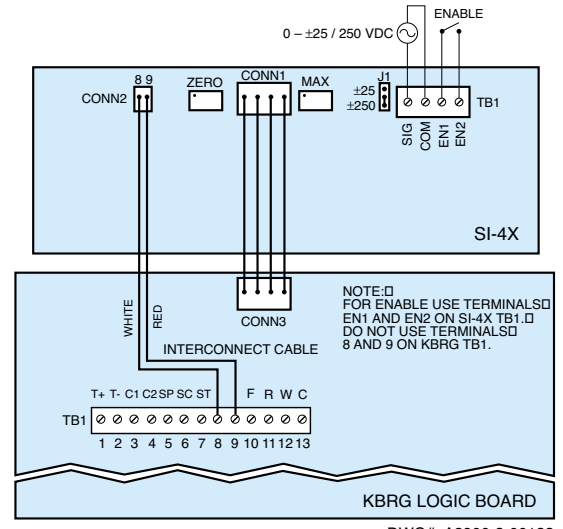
ENABLE

0 – ±25 / 250 VDC

8 9
CONN2

ZERO

CONN1

MAX

J1
±25
±250

SIG COM EN1 EN2
TB1

SI-4X

WHITE

RED

CONN3

INTERCONNECT CABLE

NOTE:
FOR ENABLE USE TERMINALS EN1 AND EN2 ON SI-4X TB1.
DO NOT USE TERMINALS 8 AND 9 ON KBRG TB1.

T+ T- C1 C2 SP SC ST F R W C
TB1
1 2 3 4 5 6 7 8 9 10 11 12 13

KBRG LOGIC BOARD

DWG # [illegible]